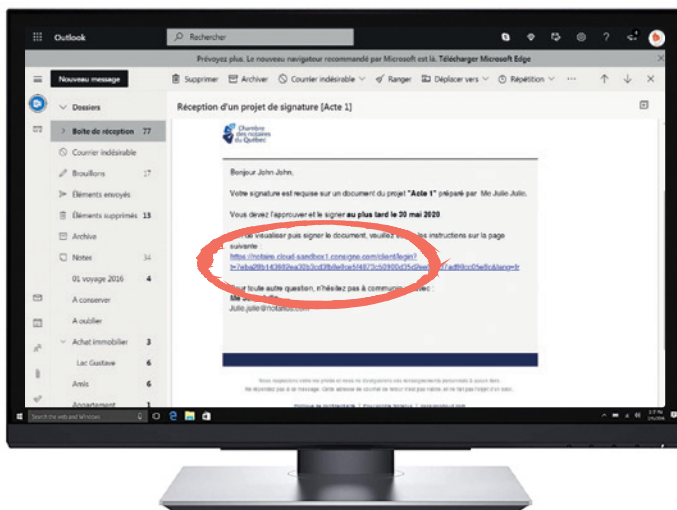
Outlook
Rechercher
Prévoyez plus. Le nouveau navigateur recommandé par Microsoft est là. Télécharger Microsoft Edge
Nouveau message
Supprimer Archiver Courrier indésirable Ranger Déplacer vers Répétition
Dossiers
Boîte de réception 77
Courrier indésirable
Brouillons 17
Éléments envoyés
Éléments supprimés 13
Archive
Notes 34
01 voyage 2016 4
A conserver
A oublier
Achat immobilier 3
Lac Gustave 6
Amis 6
Appartement 1
Réception d'un projet de signature [Acte 1]
Chambre des notaires du Québec
Bonjour John John,
Votre signature est requise sur un document du projet "Acte 1" préparé par Me Julie Julie.
Vous devez l'approuver et le signer au plus tard le 30 mai 2020
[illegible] visualiser puis signer le document, veuillez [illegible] les instructions sur la page suivante :
https://notaire.cloud-sandbox1.consigne.com/client/login?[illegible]
Pour toute autre question, n'hésitez pas à communiquer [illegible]
Me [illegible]
Julie.julie@notaire.com
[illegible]
Search the web and Windows